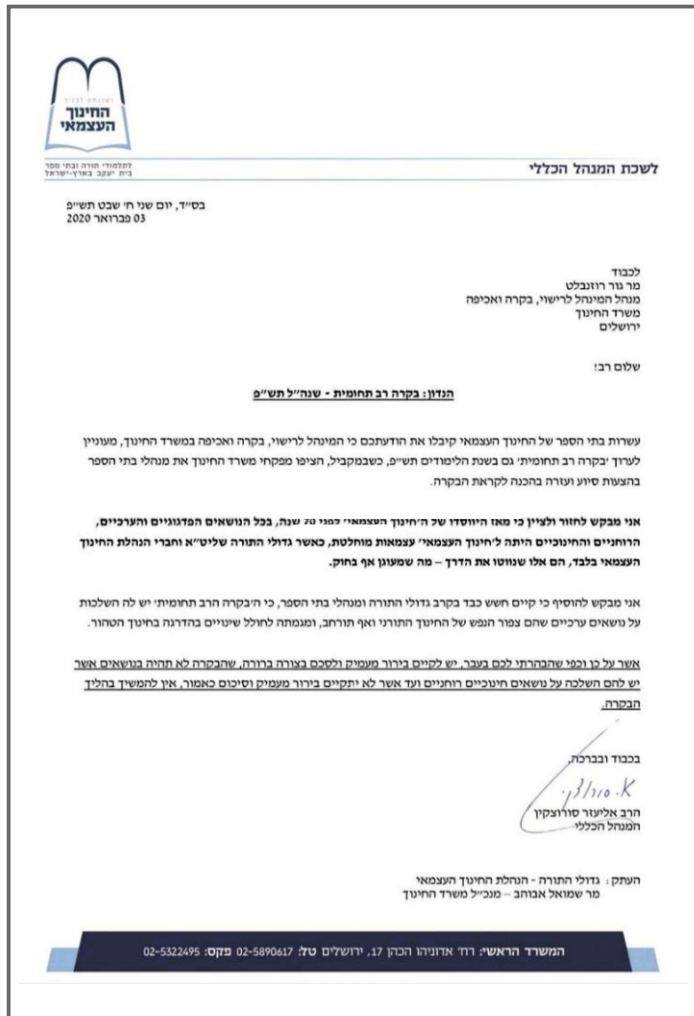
ישותת לבדד
החינוך
העצמאי
לתלמודי תורה ובתי ספר
בית יעקב בארץ-ישראל

לשכת המנהל הכללי

בס"ד, יום שני ח' שבט תש"פ
03 פברואר 2020

לכבוד
מר גור רוזנבלט
מנהל המינהל לרישוי, בקרה ואכיפה
משרד החינוך
ירושלים

שלום רב!

הנדון: בקרה רב תחומית - שנה"ל תש"פ

עשרות בתי הספר של החינוך העצמאי קיבלו את הודעתכם כי המינהל לרישוי, בקרה ואכיפה במשרד החינוך, מעוניין לערוך 'בקרה רב תחומית' גם בשנת הלימודים תש"פ, כשבמקביל, הציפו מפקחי משרד החינוך את מנהלי בתי הספר בהצעות סיוע ועזרה בהכנה לקראת הבקרה.

אני מבקש לחזור ולציין כי מאז היווסדו של ה'חינוך העצמאי' כ-75 שנה, בכל הנושאים הפדגוגיים והערכיים, הרוחניים והחינוכיים היתה ל'חינוך העצמאי' עצמאות מוחלטת, כאשר גדולי התורה שליט"א וחברי הנהלת החינוך העצמאי בלבד, הם אלו שנותנו את הדרך – מה שמעוגן אף בחוק.

אני מבקש להוסיף כי קיים חשש כבד בקרב גדולי התורה ומנהלי בתי הספר, כי ה'בקרה הרב תחומית' יש לה השלכות על נושאים ערכיים שהם צפור הנפש של החינוך התורני ואף תורהב, ומגמתה לחולל שינויים בהדרגה בחינוך הטהור.

אשר על כן וכפי שהבהרתי לכם בעבר, יש לקיים בירור מעמיק ולסכם בצורה ברורה, שהבקרה לא תהיה בנושאים אשר יש להם השלכה על נושאים חינוכיים רוחניים ועד אשר לא יתקיים בירור מעמיק וסיכום כאמור, אין להמשיך בהליך הבקרה.

בכבוד ובברכה,
א. סורוצקין
הרב אליעזר סורוצקין
המנהל הכללי

העתק: גדולי התורה - הנהלת החינוך העצמאי
מר שמואל אבוהב – מנכ"ל משרד החינוך

המשרד הראשי: רח' אדוניהו הכהן 17, ירושלים טל: 02-5890617 פקס: 02-5322495